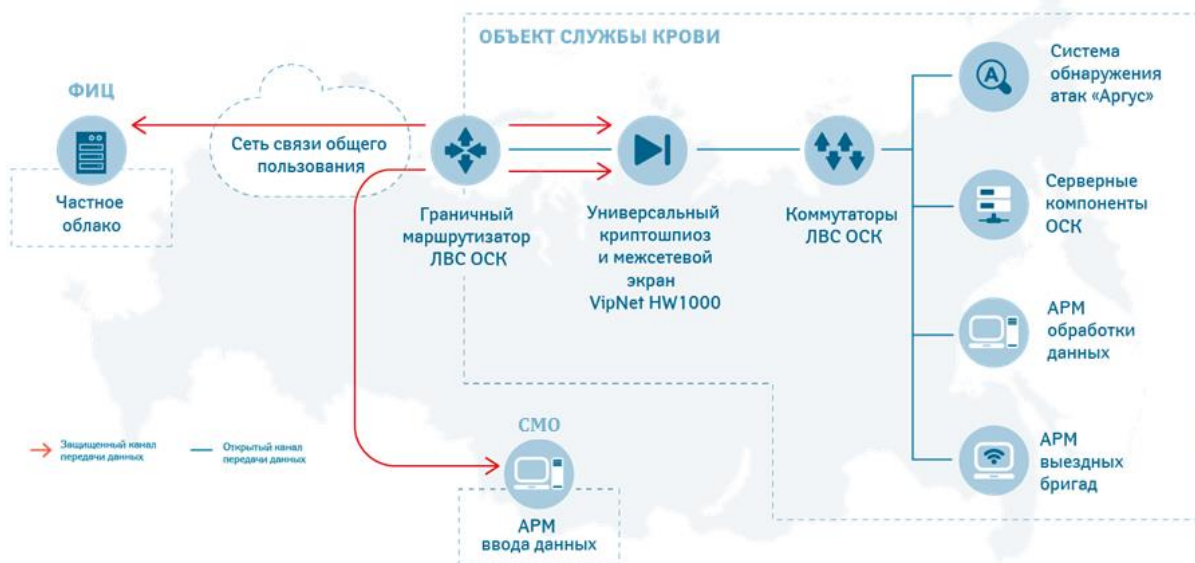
ОБЪЕКТ СЛУЖБЫ КРОВИ

ФИЦ

Частное облако

Сеть связи общего пользования

Граничный маршрутизатор ЛВС ОСК

Универсальный криптошпиоз и межсетевой экран VipNet HW1000

Коммутаторы ЛВС ОСК

Система обнаружения атак «Аргус»

Серверные компоненты ОСК

АРМ обработки данных

АРМ выездных бригад

Защищенный канал передачи данных

Открытый канал передачи данных

СМО

АРМ ввода данных